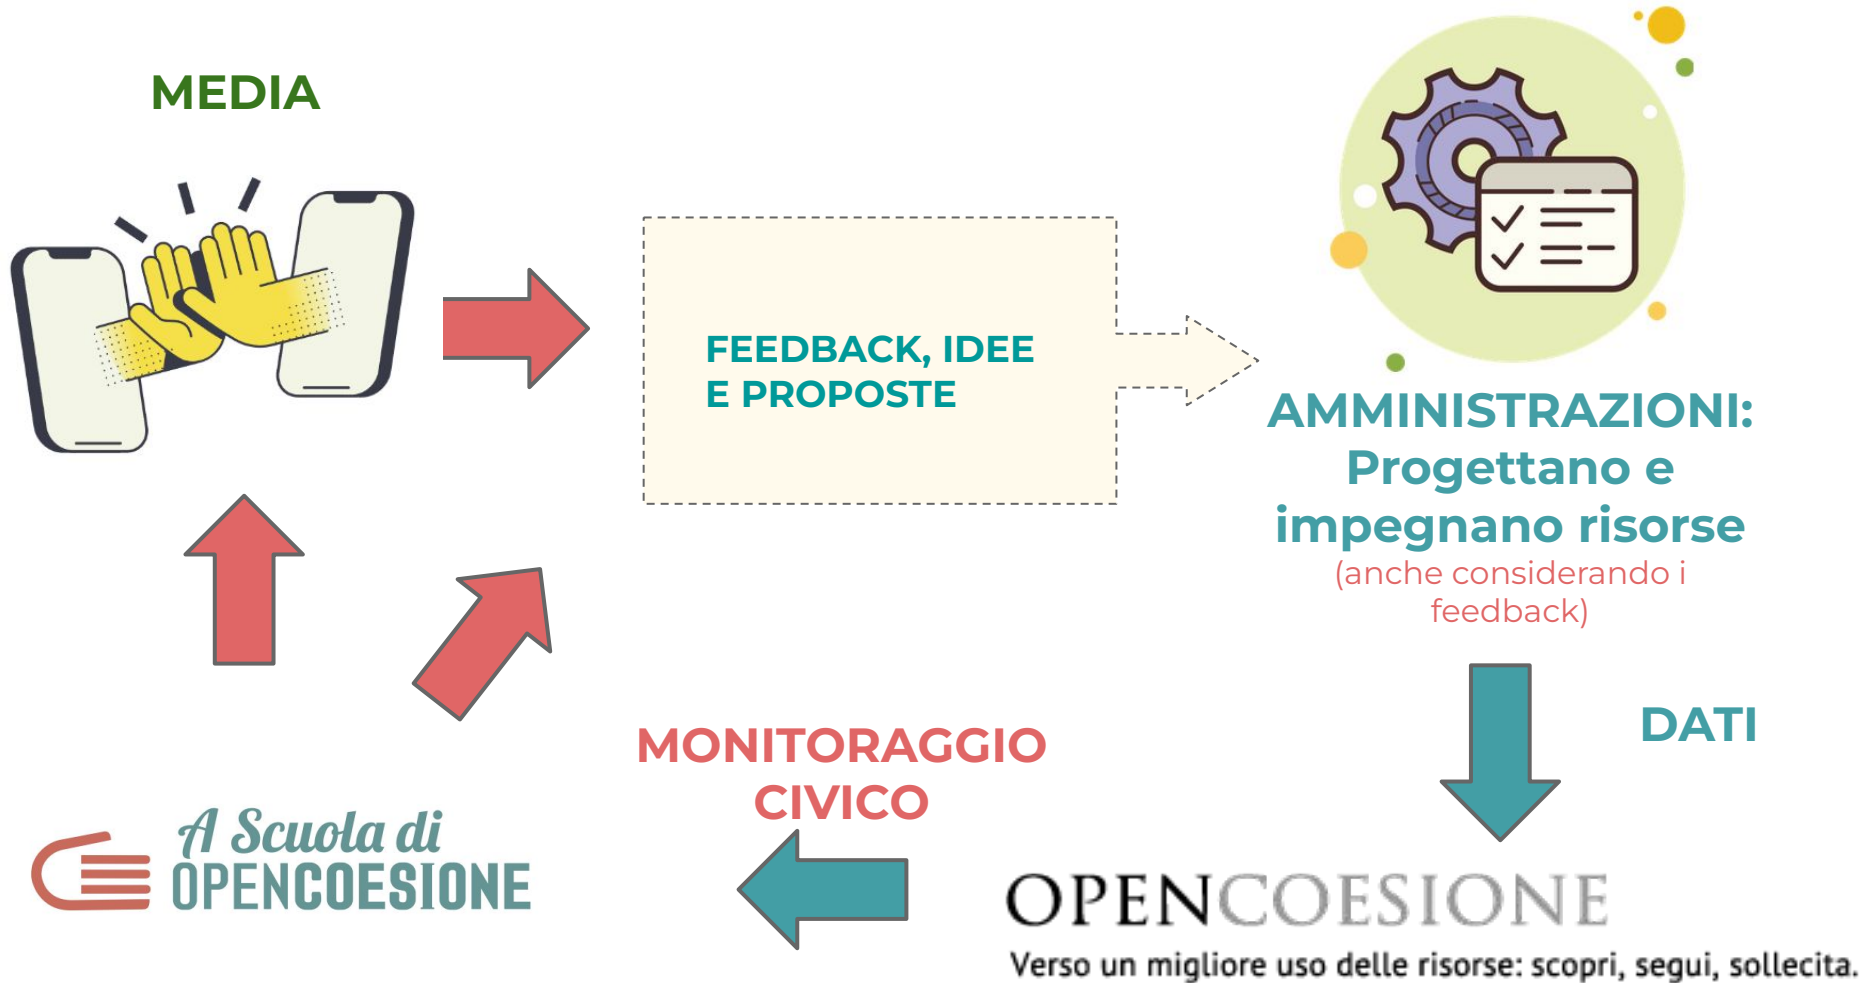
MEDIA

FEEDBACK, IDEE E PROPOSTE

AMMINISTRAZIONI: Progettano e impegnano risorse
(anche considerando i feedback)

DATI

MONITORAGGIO CIVICO

A Scuola di OPENCOESIONE

OPENCOESIONE
Verso un migliore uso delle risorse: scopri, segui, sollecita.